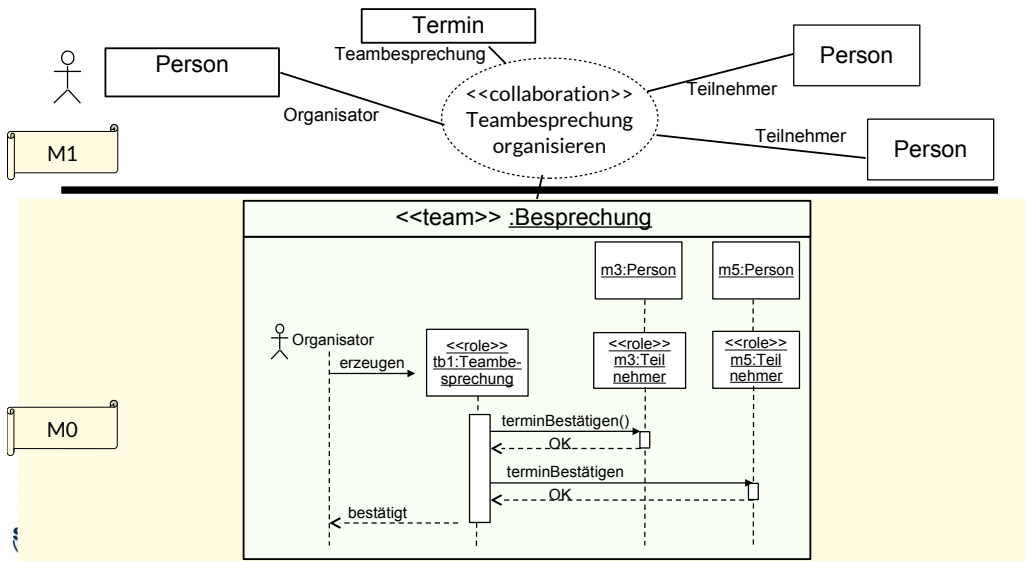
Termin

Teambesprechung

Person

Person

<<collaboration>> Teambesprechung organisieren

Organisator

Teilnehmer

Teilnehmer

Person

M1

<<team>> :Besprechung

m3:Person

m5:Person

Organisator

erzeugen

<<role>> tb1:Teambesprechung

<<role>> m3:Teilnehmer

<<role>> m5:Teilnehmer

M0

terminBestätigen()

OK

terminBestätigen

OK

bestätigt